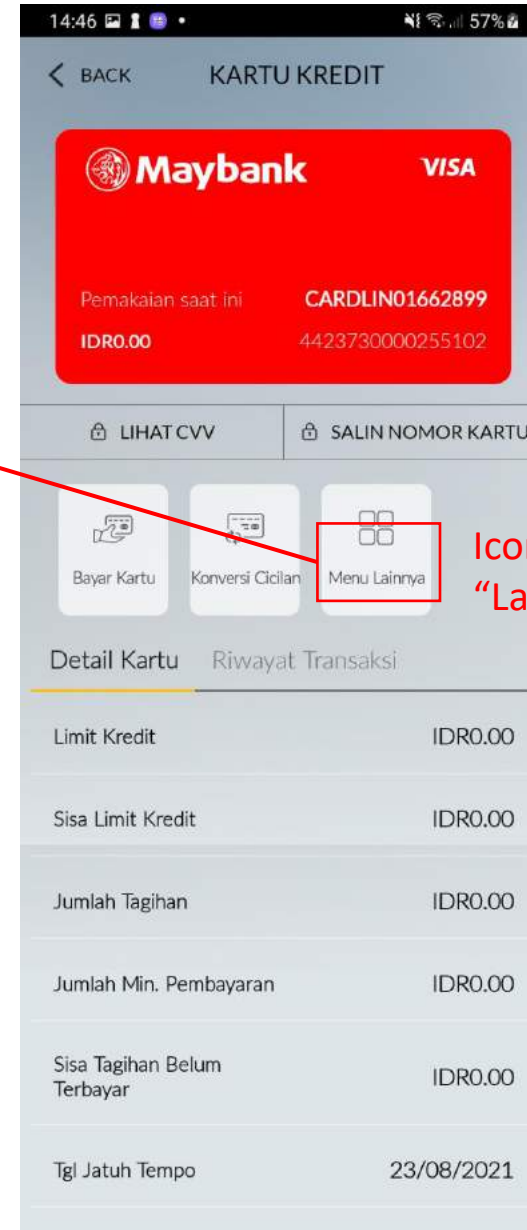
14:46 57%

< BACK KARTU KREDIT

Maybank VISA

Pemakaian saat ini CARDLIN01662899
IDR0.00 4423730000255102

LIHAT CVV
SALIN NOMOR KARTU

Bayar Kartu
Konversi Cicilan
Menu Lainnya

Ico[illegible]
"La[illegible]

Detail Kartu Riwayat Transaksi

| | |
|---|---|
| Limit Kredit | IDR0.00 |
| Sisa Limit Kredit | IDR0.00 |
| Jumlah Tagihan | IDR0.00 |
| Jumlah Min. Pembayaran | IDR0.00 |
| Sisa Tagihan Belum Terbayar | IDR0.00 |
| Tgl Jatuh Tempo | 23/08/2021 |